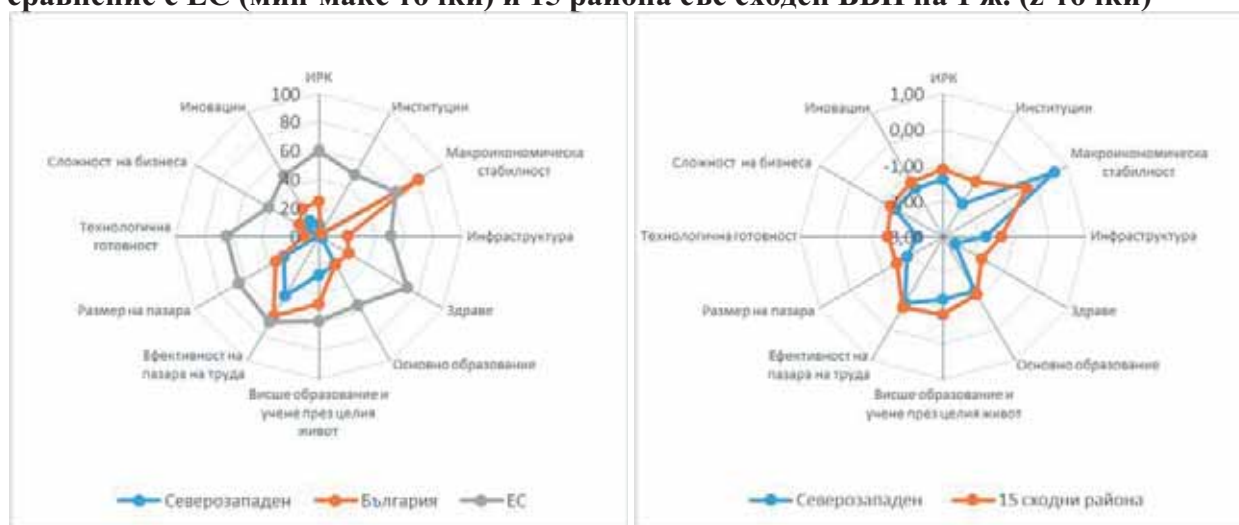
сравнение с ЕС (мин-макс точки) и 15 района със сходен БВП на 1 ж. (z-точки)

ИРК
100
80
60
40
20
0
Институции
Макроикономическа стабилност
Инфраструктура
Здраве
Основно образование
Висше образование и учене през целия живот
Ефективност на пазара на труда
Размер на пазара
Технологична готовност
Сложност на бизнеса
Иновации

Северозападен
България
ЕС

ИРК
1,00
0,00
-1,00
-2,00
-3,00
Институции
Макроикономическа стабилност
Инфраструктура
Здраве
Основно образование
Висше образование и учене през целия живот
Ефективност на пазара на труда
Размер на пазара
Технологична готовност
Сложност на бизнеса
Иновации

Северозападен
15 сходни района